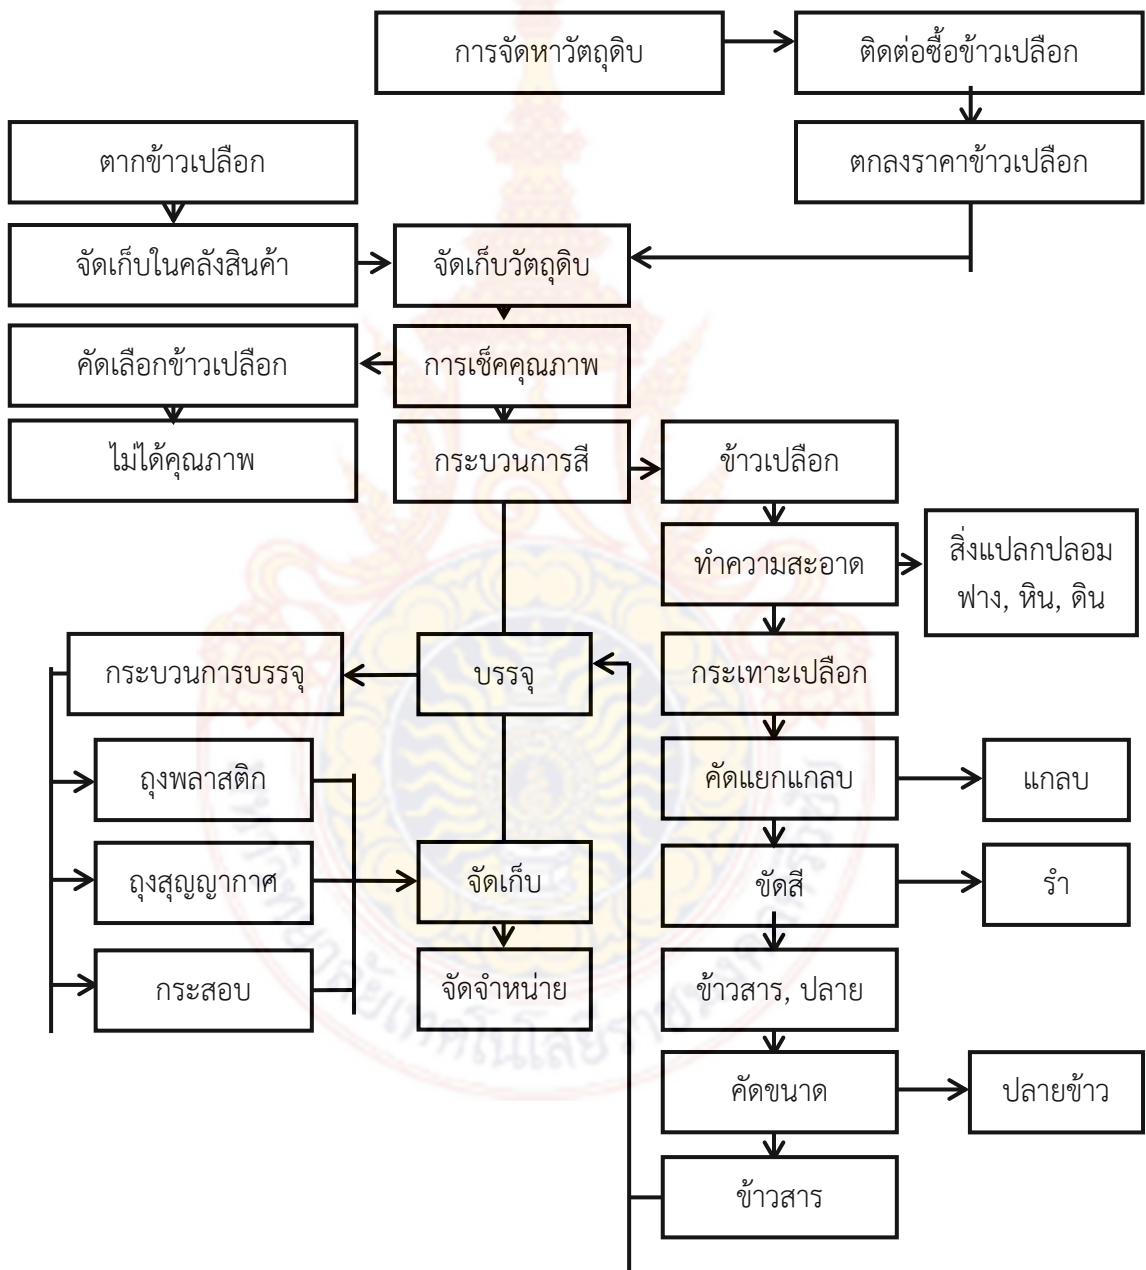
การจัดหาวัตถุดิบ

ติดต่อซื้อข้าวเปลือก

ตากข้าวเปลือก

ตกลงราคาข้าวเปลือก

จัดเก็บในคลังสินค้า

จัดเก็บวัตถุดิบ

คัดเลือกข้าวเปลือก

การเช็คคุณภาพ

ไม่ได้คุณภาพ

กระบวนการสี

ข้าวเปลือก

ทำความสะอาด

สิ่งแปลกปลอม ฟาง, หิน, ดิน

กระบวนการบรรจุ

บรรจุ

กระเทาะเปลือก

ถุงพลาสติก

คัดแยกแกลบ

แกลบ

ถุงสุญญากาศ

จัดเก็บ

ขัดสี

รำ

กระสอบ

จัดจำหน่าย

ข้าวสาร, ปลาย

คัดขนาด

ปลายข้าว

ข้าวสาร